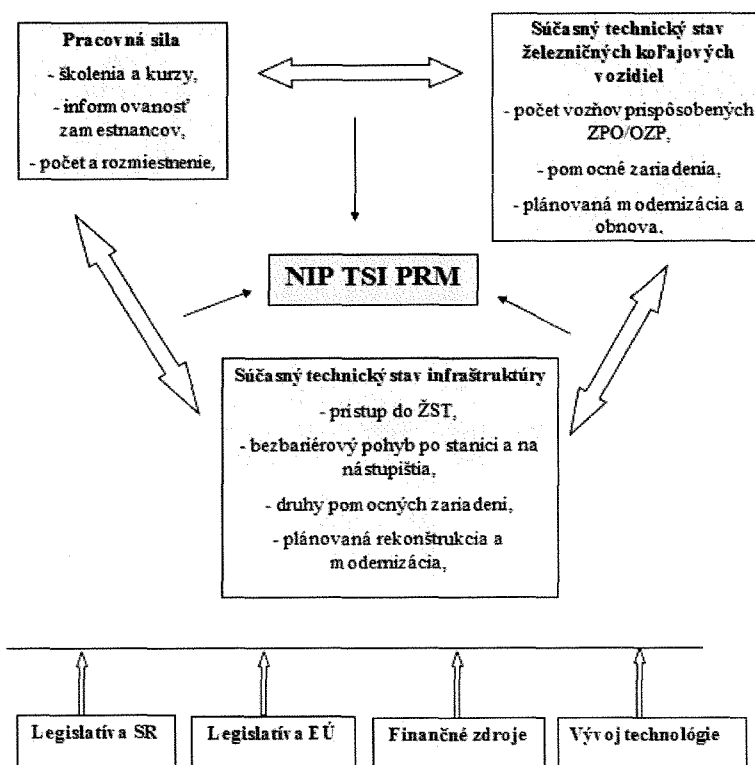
Pracovná sila

- školenia a kurzy,

- informovanosť zamestnancov,

- počet a rozmiestnenie,

Súčasný technický stav železničných koľajových vozidiel

- počet vozňov prispôsobených ZPO/OZP,

- pomocné zariadenia,

- plánovaná modernizácia a obnova.

NIP TSI PRM

Súčasný technický stav infraštruktúry

- prístup do ŽST,

- bezbariérový pohyb po stanici a na nástupištia,

- druhy pomocných zariadení,

- plánovaná rekonštrukcia a modernizácia,

Legislatíva SR

Legislatíva EÚ

Finančné zdroje

Vývoj technológie